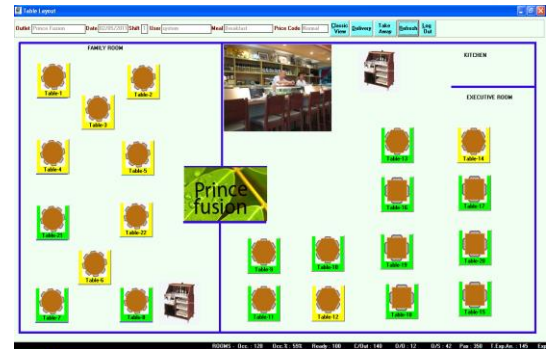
Table Layout

Outlet Prince Fusion Date 02/09/2011 Shift 1 User system Meal Breakfast Price Code Normal Classic View Delivery Take Away Refresh Log Out

FAMILY ROOM

Table-1
Table-2
Table-3
Table-4
Table-5
Table-21
Table-22
Table-6
Table-7
Table-8

Prince fusion

KITCHEN

EXECUTIVE ROOM

Table-13
Table-14
Table-16
Table-17
Table-9
Table-10
Table-19
Table-20
Table-11
Table-12
Table-18
Table-15

ROOMS : Occ : 128 Occ.% : 59% Ready : 100 C/Out : 140 O/O : 12 O/S : 42 Pax : 250 T.Exp.Arr. : 145 Exp